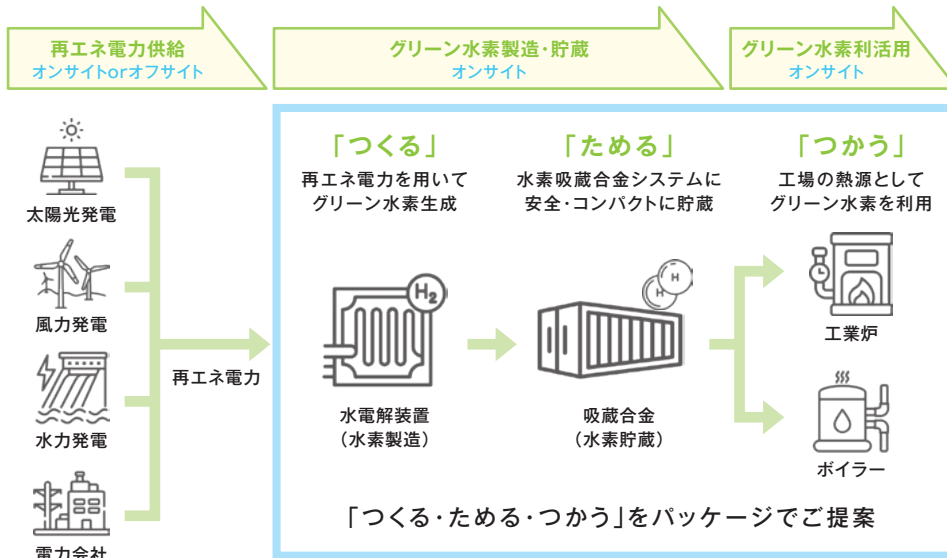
再エネ電力供給
オンサイトorオフサイト

グリーン水素製造・貯蔵
オンサイト

グリーン水素利活用
オンサイト

太陽光発電

風力発電

水力発電

電力会社

再エネ電力

「つくる」
再エネ電力を用いて
グリーン水素生成

$H_2$

水電解装置
（水素製造）

「ためる」
水素吸蔵合金システムに
安全・コンパクトに貯蔵

H

H

吸蔵合金
（水素貯蔵）

「つかう」
工場の熱源として
グリーン水素を利用

工業炉

ボイラー

「つくる・ためる・つかう」をパッケージでご提案